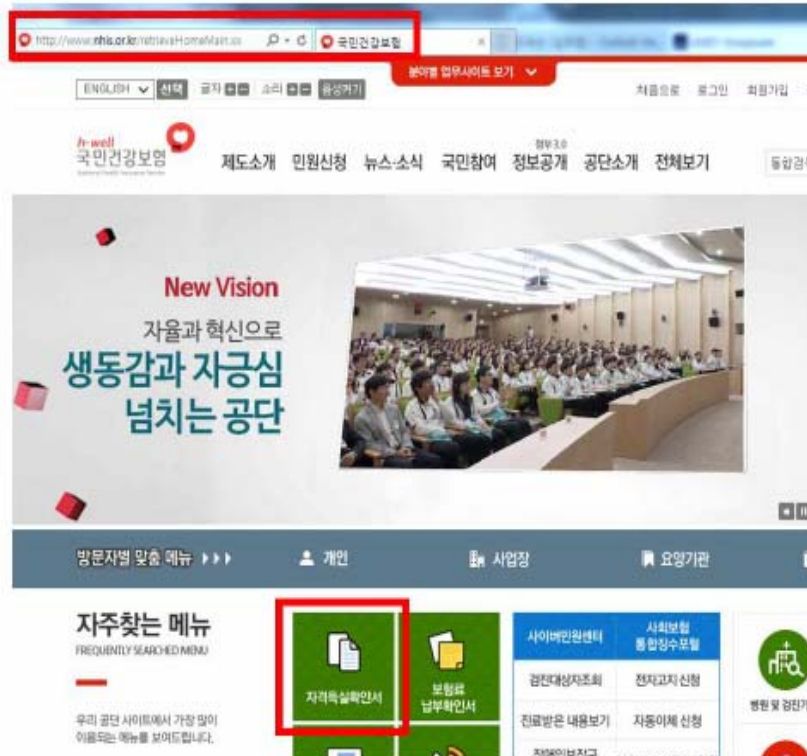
http://www.nhis.or.kr/retrieveHomeMain.xx 국민건강보험

분야별 업무사이트 보기

ENGLISH 선택 글자 소리 음성켜기

처음으로 로그인 회원가입

h-well 국민건강보험 National Health Insurance Service

제도소개 민원신청 뉴스·소식 국민참여 정부3.0 정보공개 공단소개 전체보기

통합검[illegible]

New Vision

자율과 혁신으로

생동감과 자긍심 넘치는 공단

방문자별 맞춤 메뉴 ▶▶▶ 개인 사업장 요양기관

자주찾는 메뉴

FREQUENTLY SEARCHED MENU

우리 공단 사이트에서 가장 많이 이용되는 메뉴를 보여드립니다.

자격득실확인서

보험료 납부확인서

사이버민원센터

사회보험 통합징수포털

검진대상자조회

전자고지 신청

진료받은 내용보기

자동이체 신청

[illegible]

병원 및 검진기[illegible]